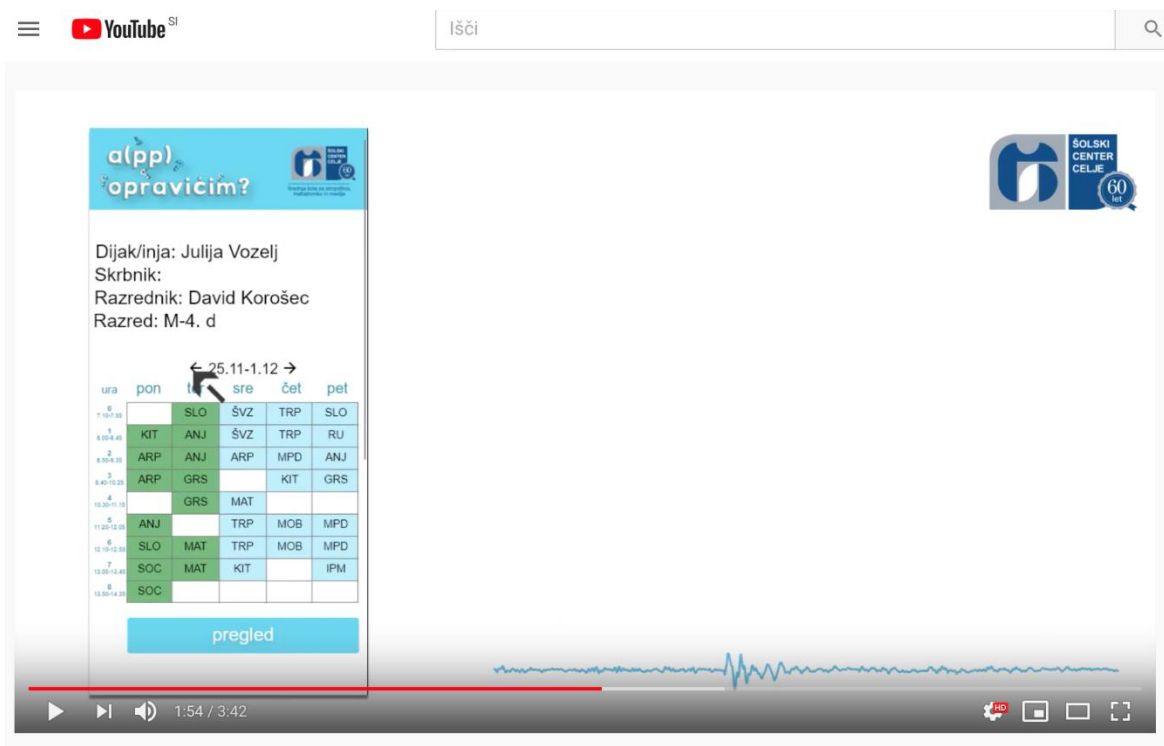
YouTube SI

Išči

a(pp) opravičim?

ŠOLSKI CENTER CELJE 60

Dijak/inja: Julija Vozelj
Skrbnik:
Razrednik: David Korošec
Razred: M-4. d

← 25.11-1.12 →

| ura | pon | t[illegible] | sre | čet | pet |
|---|---|---|---|---|---|
| 0 7.10-7.55 | | SLO | ŠVZ | TRP | SLO |
| 1 8.00-8.45 | KIT | ANJ | ŠVZ | TRP | RU |
| 2 8.50-9.35 | ARP | ANJ | ARP | MPD | ANJ |
| 3 9.40-10.25 | ARP | GRS | | KIT | GRS |
| 4 10.30-11.15 | | GRS | MAT | | |
| 5 11.20-12.05 | ANJ | | TRP | MOB | MPD |
| 6 12.10-12.55 | SLO | MAT | TRP | MOB | MPD |
| 7 13.00-13.45 | SOC | MAT | KIT | | IPM |
| 8 13.50-14.35 | SOC | | | | |

pregled

ŠOLSKI CENTER CELJE 60 let

1:54 / 3:42

HD